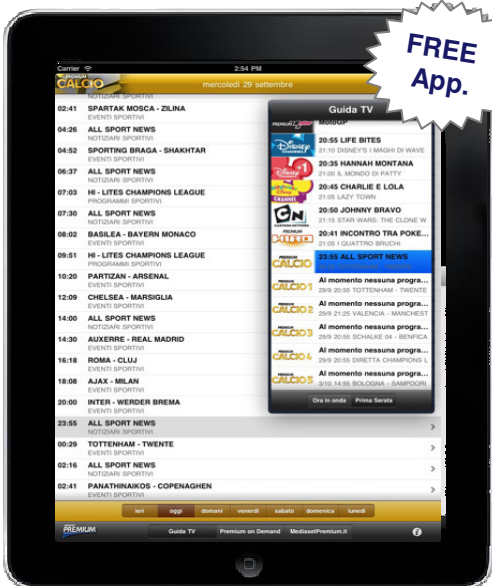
FREE App.

Carrier 2:54 PM

CALCIO mercoledì 29 settembre

NOTIZIARI SPORTIVI
02:41 SPARTAK MOSCA - ZILINA
EVENTI SPORTIVI
04:26 ALL SPORT NEWS
NOTIZIARI SPORTIVI
04:52 SPORTING BRAGA - SHAKHTAR
EVENTI SPORTIVI
06:37 ALL SPORT NEWS
NOTIZIARI SPORTIVI
07:03 HI - LITES CHAMPIONS LEAGUE
PROGRAMMI SPORTIVI
07:33 ALL SPORT NEWS
NOTIZIARI SPORTIVI
08:02 BASILEA - BAYERN MONACO
EVENTI SPORTIVI
09:51 HI - LITES CHAMPIONS LEAGUE
PROGRAMMI SPORTIVI
10:20 PARTIZAN - ARSENAL
EVENTI SPORTIVI
12:11 CHELSEA - MARSIGLIA
EVENTI SPORTIVI
14:00 ALL SPORT NEWS
NOTIZIARI SPORTIVI
14:30 AUXERRE - REAL MADRID
EVENTI SPORTIVI
16:18 ROMA - CLUJ
EVENTI SPORTIVI
18:11 AJAX - MILAN
EVENTI SPORTIVI
20:00 INTER - WERDER BREMA
EVENTI SPORTIVI
23:55 ALL SPORT NEWS
NOTIZIARI SPORTIVI
00:29 TOTTENHAM - TWENTE
EVENTI SPORTIVI
01:15 ALL SPORT NEWS
NOTIZIARI SPORTIVI
01:41 PANATHINAIKOS - COPENAGHEN
EVENTI SPORTIVI

Guida TV
MotoGP
20:55 LIFE BITES
21:10 DISNEY'S I MAGHI DI WAVE
20:30 HANNAH MONTANA
21:00 IL MONDO DI PATTY
20:45 CHARLIE E LOLA
21:15 LAZY TOWN
20:50 JOHNNY BRAVO
21:15 STAR WARS: THE CLONE W
20:41 INCONTRO TRA POKE...
21:05 I QUATTRO BRUCHI
23:55 ALL SPORT NEWS
Al momento nessuna progra...
29/9 20:55 TOTTENHAM - TWENTE
Al momento nessuna progra...
29/9 21:25 VALENCIA - MANCHEST
Al momento nessuna progra...
29/9 20:55 SCHALKE 04 - BENFICA
Al momento nessuna progra...
29/9 20:55 DIRETTA CHAMPIONS L
Al momento nessuna progra...
29/9 21:00 BOLOGNA - SAMPDORI
Ora in onda Prima Serata

ieri oggi domani venerdì sabato domenica lunedì

PREMIUM Guida TV Premium on Demand MediasetPremium.it